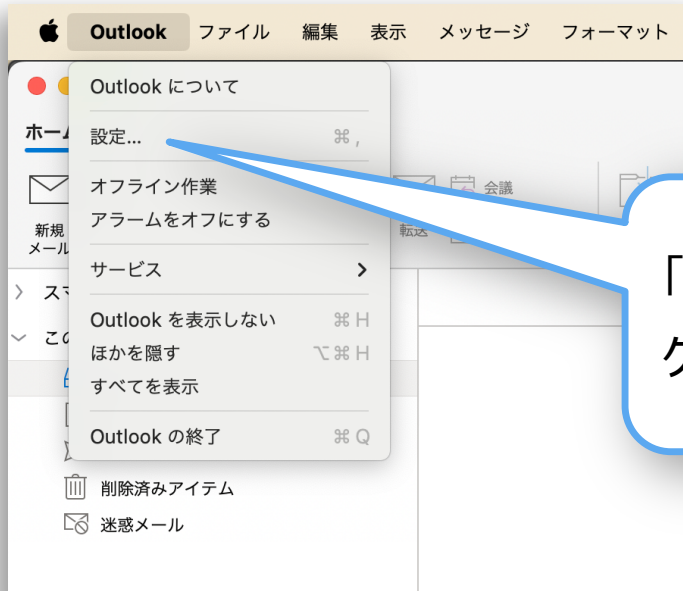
Outlook ファイル 編集 表示 メッセージ フォーマット

ホーム

新規 メール

Outlook について

設定... ⌘,

オフライン作業
アラームをオフにする

サービス >

Outlook を表示しない ⌘H
ほかを隠す ⌥⌘H
すべてを表示

Outlook の終了 ⌘Q

会議
転送

> スマ
⌵ この

削除済みアイテム
迷惑メール

「
ク